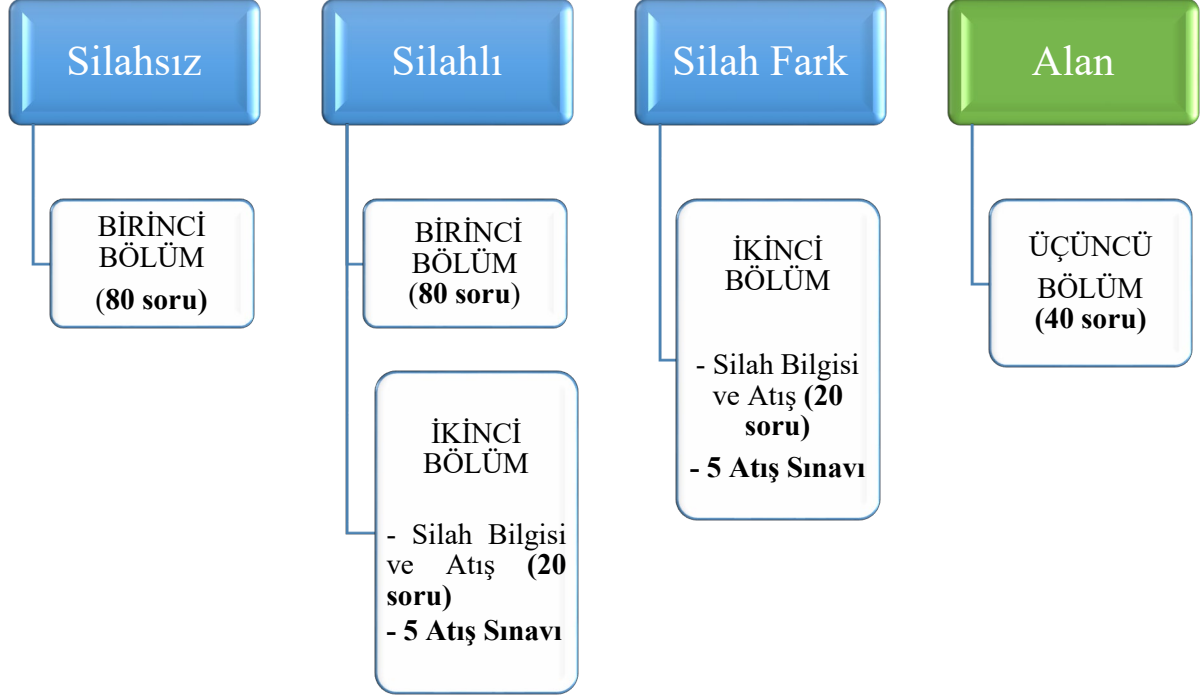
Silahsız

BİRİNCİ BÖLÜM (80 soru)

Silahlı

BİRİNCİ BÖLÜM (80 soru)

İKİNCİ BÖLÜM

- Silah Bilgisi ve Atış (20 soru)

- 5 Atış Sınavı

Silah Fark

İKİNCİ BÖLÜM

- Silah Bilgisi ve Atış (20 soru)

- 5 Atış Sınavı

Alan

ÜÇÜNCÜ BÖLÜM (40 soru)